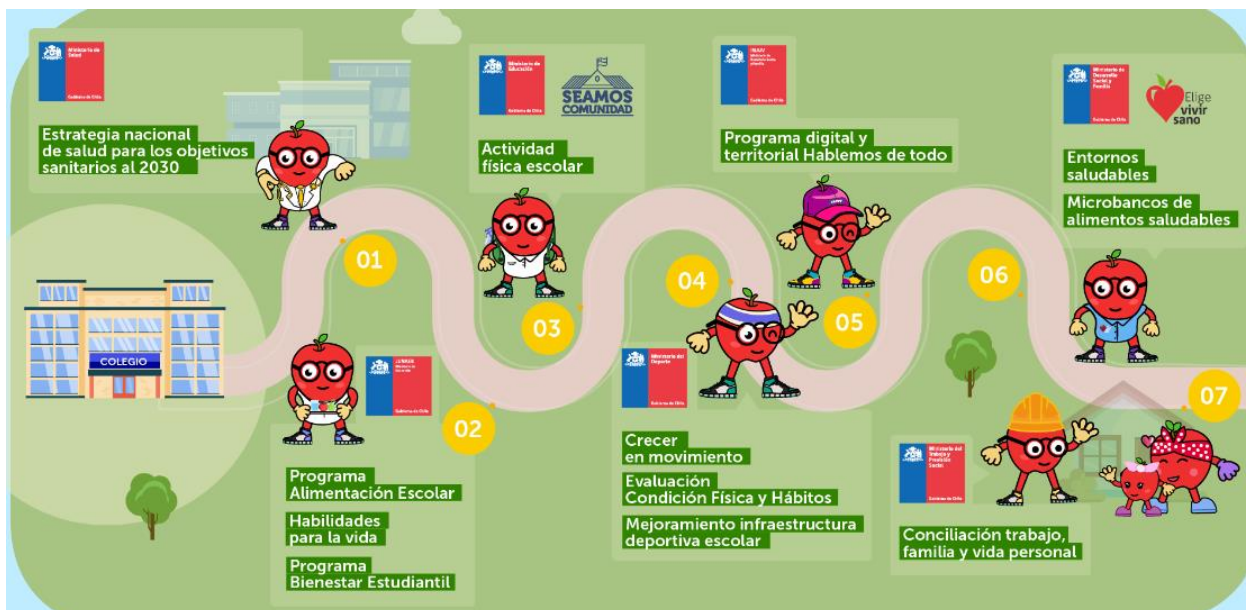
Ministerio de Salud

Gobierno de Chile

Estrategia nacional de salud para los objetivos sanitarios al 2030

01

COLEGIO

JUNAEB

Gobierno de Chile

02

Programa Alimentación Escolar

Habilidades para la vida

Programa Bienestar Estudiantil

Ministerio de Educación

Gobierno de Chile

SEAMOS COMUNIDAD

Actividad física escolar

03

04

Ministerio del Deporte

Gobierno de Chile

Crecer en movimiento

Evaluación Condición Física y Hábitos

Mejoramiento infraestructura deportiva escolar

INJUV

Gobierno de Chile

Programa digital y territorial Hablemos de todo

05

Ministerio de Desarrollo Social y Familia

Gobierno de Chile

Elige vivir sano

Entornos saludables

Microbancos de alimentos saludables

06

07

Ministerio del Trabajo y Previsión Social

Gobierno de Chile

Conciliación trabajo, familia y vida personal